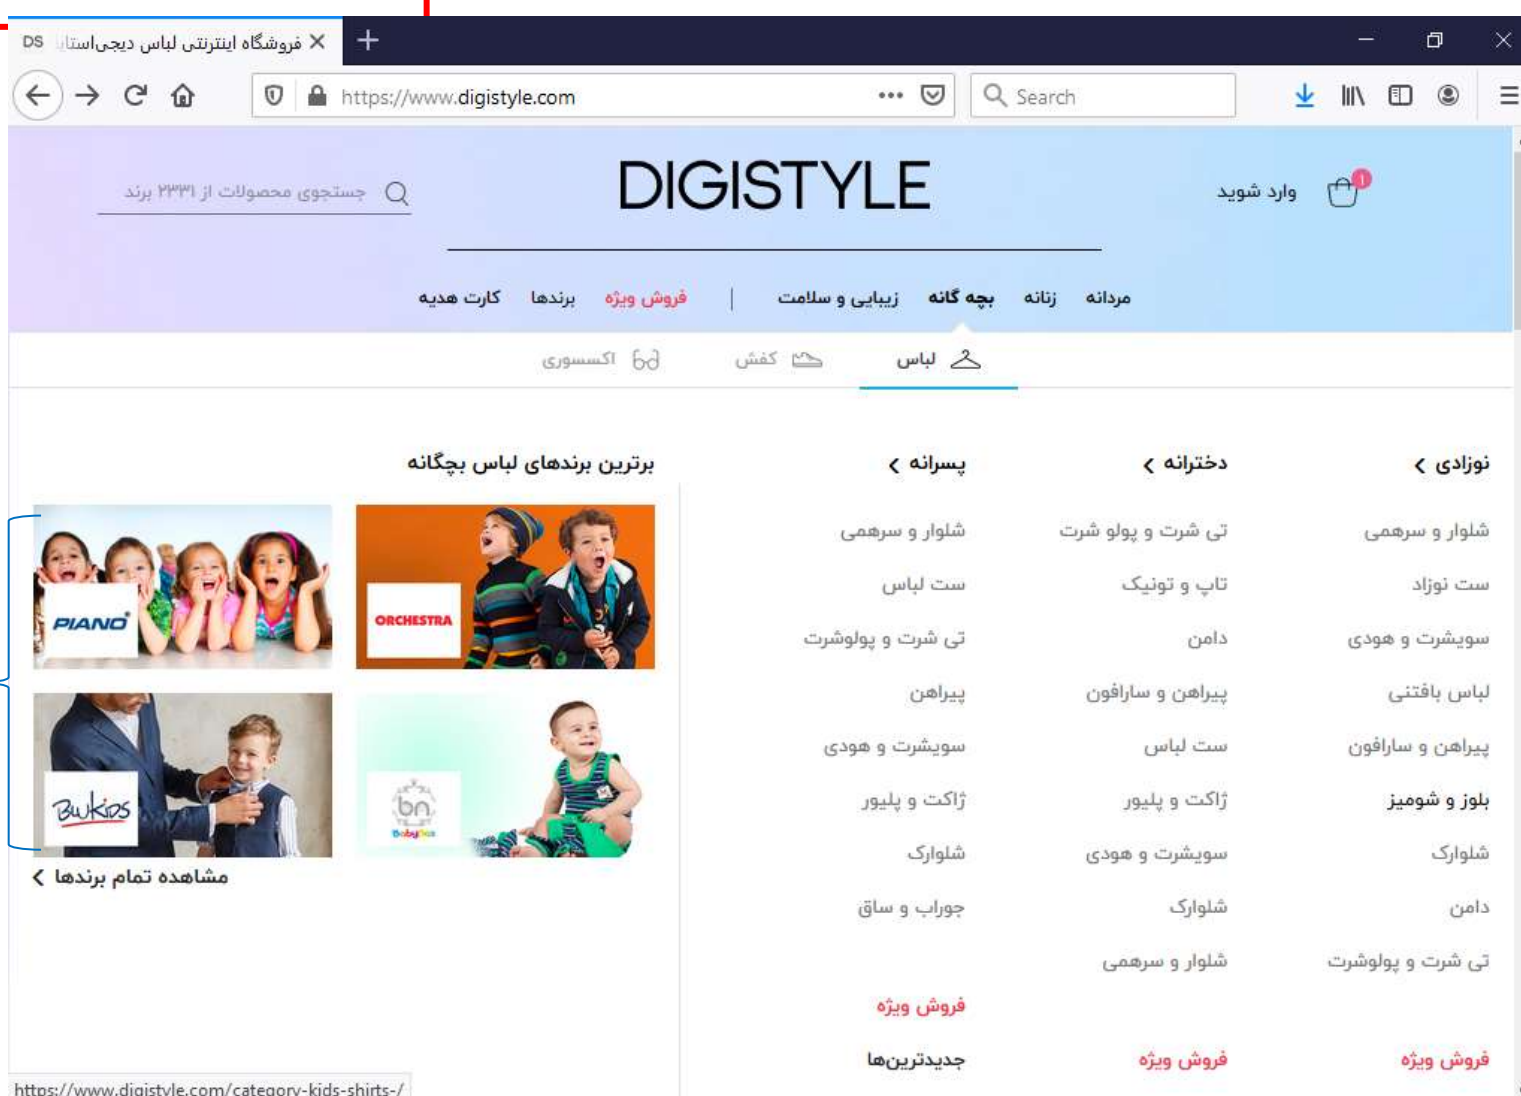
DS فروشگاه اینترنتی لباس دیجی‌استا

https://www.digistyle.com

Search

DIGISTYLE

جستجوی محصولات از ۲۳۳۱ برند

وارد شوید

1

مردانه زنانه بچه گانه زیبایی و سلامت | فروش ویژه برندها کارت هدیه

لباس کفش اکسسوری

نوزادی

شلوار و سرهمی
ست نوزاد
سویشرت و هودی
لباس بافتنی
پیراهن و سارافون
بلوز و شومیز
شلوارک
دامن
تی شرت و پولوشرت
فروش ویژه

دخترانه

تی شرت و پولو شرت
تاپ و تونیک
دامن
پیراهن و سارافون
ست لباس
ژاکت و پلیور
سویشرت و هودی
شلوارک
شلوار و سرهمی
فروش ویژه

پسرانه

شلوار و سرهمی
ست لباس
تی شرت و پولوشرت
پیراهن
سویشرت و هودی
ژاکت و پلیور
شلوارک
جوراب و ساق
فروش ویژه
جدیدترین‌ها

برترین برندهای لباس بچگانه

ORCHESTRA

PIANO

bn BabyNes

BuKIDS

مشاهده تمام برندها

https://www.digistyle.com/category-kids-shirts-/